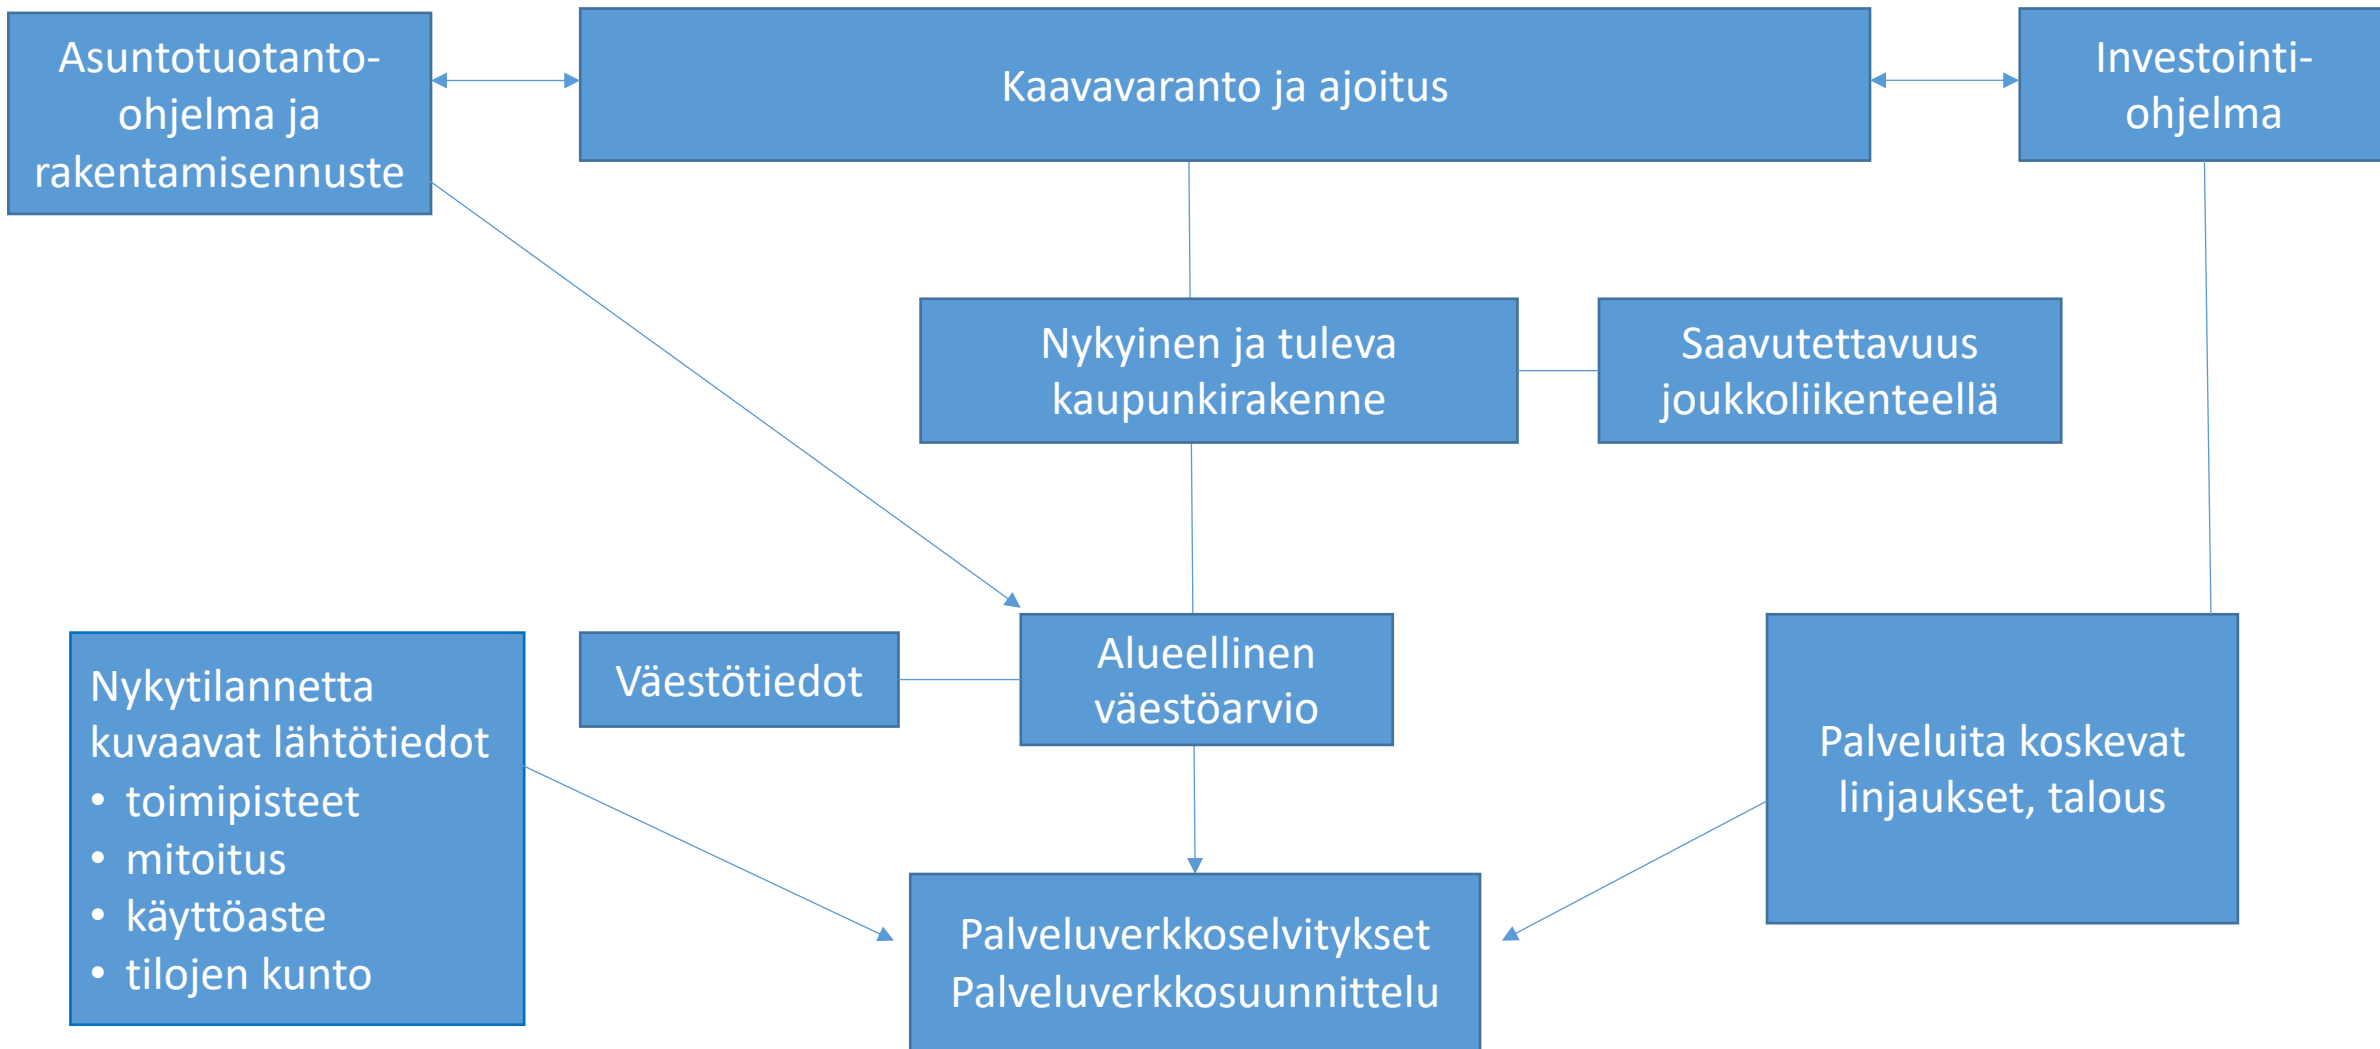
Asuntotuotanto-ohjelma ja rakentamisennuste

Kaavavaranto ja ajoitus

Investointi-ohjelma

Nykyinen ja tuleva kaupunkirakenne

Saavutettavuus joukkoliikenteellä

Nykytilannetta kuvaavat lähtötiedot
• toimipisteet
• mitoitus
• käyttöaste
• tilojen kunto

Väestötiedot

Alueellinen väestöarvio

Palveluita koskevat linjaukset, talous

Palveluverkkoselvitykset
Palveluverkkosuunnittelu